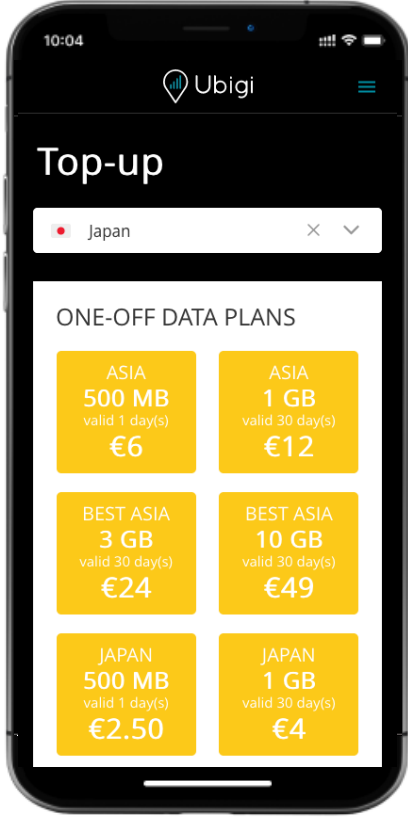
10:04

Ubigi

Top-up

Japan

ONE-OFF DATA PLANS

ASIA
500 MB
valid 1 day(s)
€6

ASIA
1 GB
valid 30 day(s)
€12

BEST ASIA
3 GB
valid 30 day(s)
€24

BEST ASIA
10 GB
valid 30 day(s)
€49

JAPAN
500 MB
valid 1 day(s)
€2.50

JAPAN
1 GB
valid 30 day(s)
€4